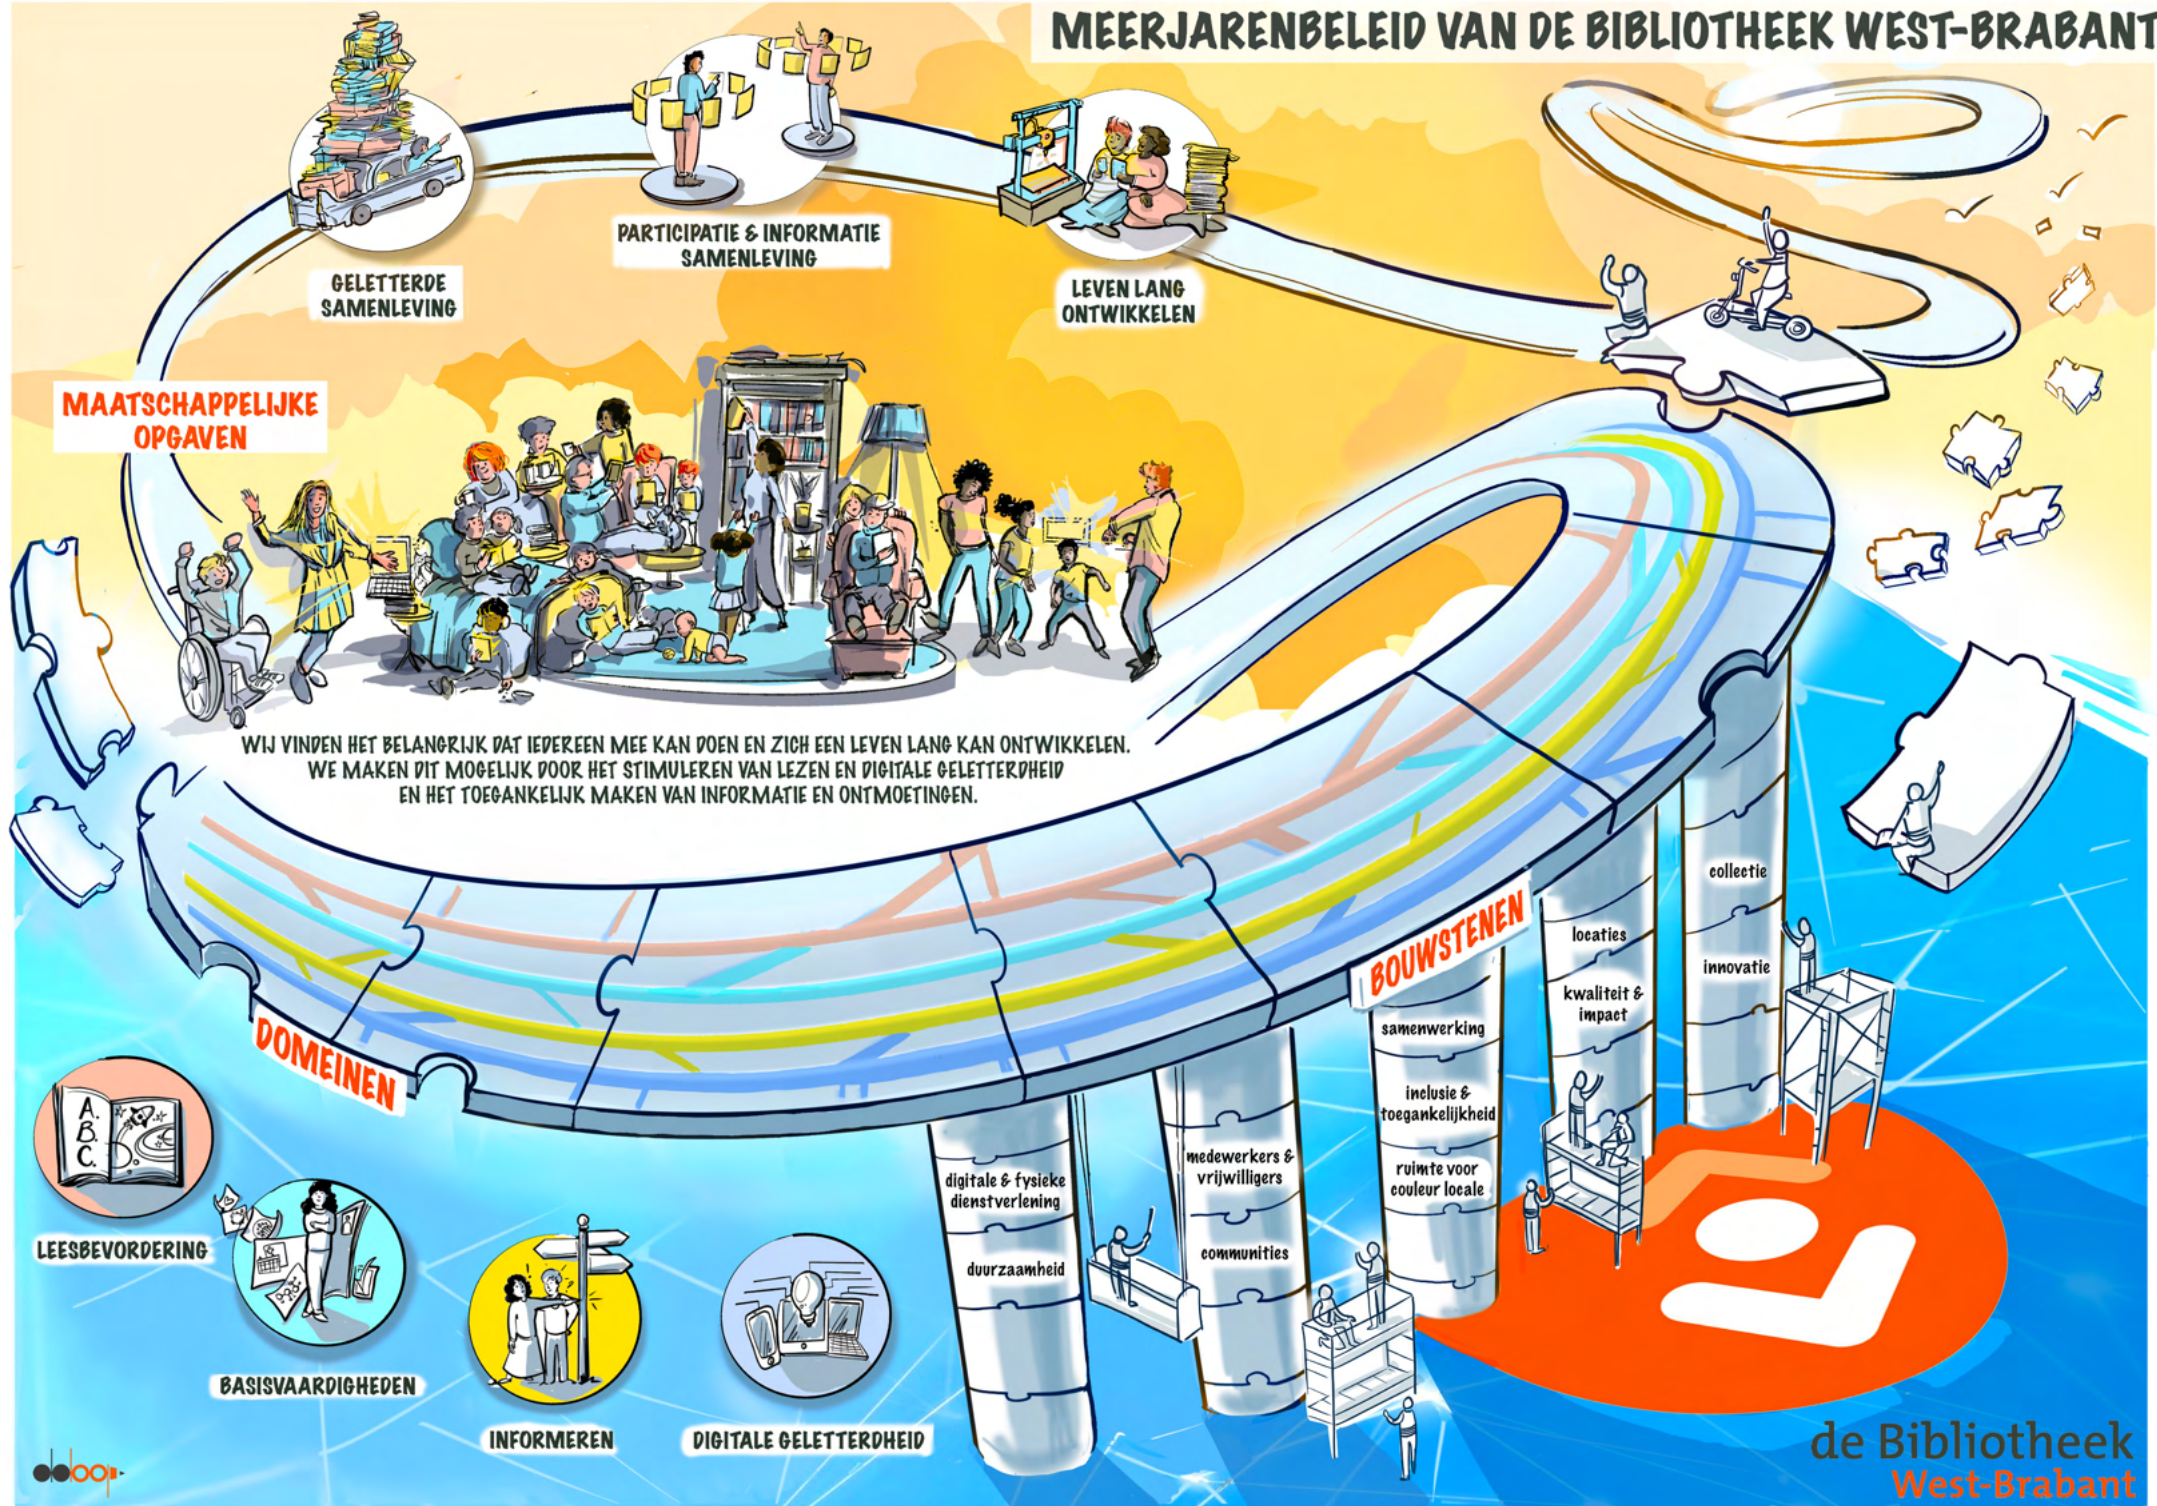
MEERJARENBELEID VAN DE BIBLIOTHEEK WEST-BRABANT

GELETTERDE SAMENLEVING

PARTICIPATIE & INFORMATIE SAMENLEVING

LEVEN LANG ONTWIKKELEN

MAATSCHAPPELIJKE OPGAVEN

WIJ VINDEN HET BELANGRIJK DAT IEDEREEN MEE KAN DOEN EN ZICH EEN LEVEN LANG KAN ONTWIKKELEN. WE MAKEN DIT MOGELIJK DOOR HET STIMULEREN VAN LEZEN EN DIGITALE GELETTERDHEID EN HET TOEGANKELIJK MAKEN VAN INFORMATIE EN ONTMOETINGEN.

DOMEINEN

BOUWSTENEN

collectie

innovatie

locaties

kwaliteit & impact

samenwerking

inclusie & toegankelijkheid

ruimte voor couleur locale

medewerkers & vrijwilligers

communities

digitale & fysieke dienstverlening

duurzaamheid

A. B. C.

LEESBEVORDERING

BASISVAARDIGHEDEN

INFORMEREN

DIGITALE GELETTERDHEID

de Bibliotheek West-Brabant

doloop